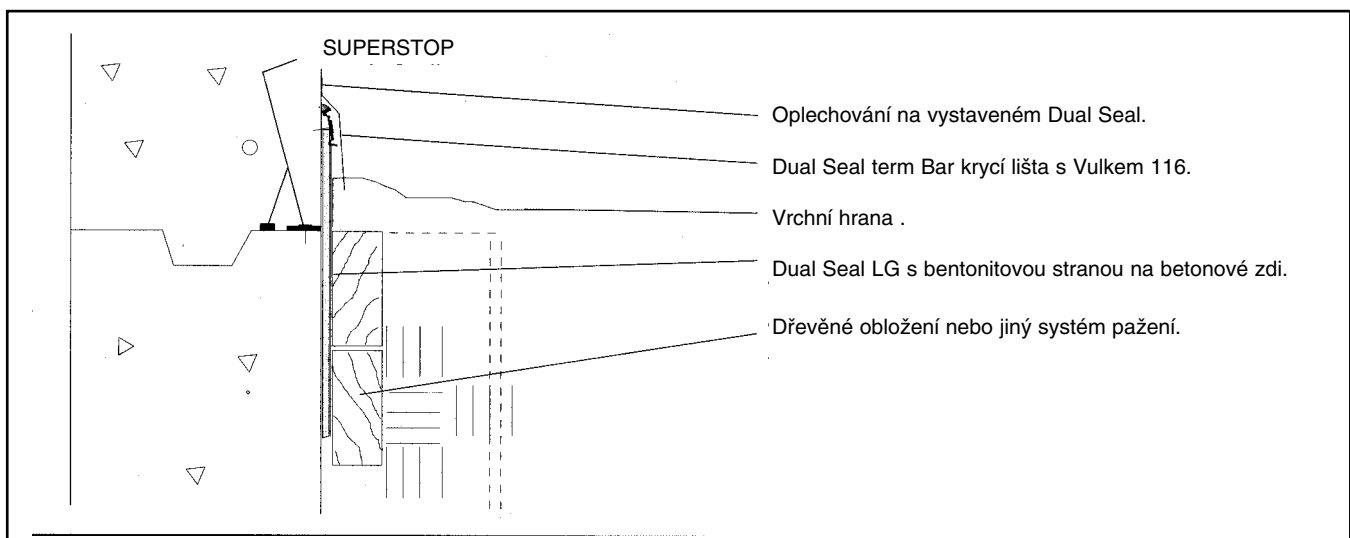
SUPERSTOP

Oplechování na vystaveném Dual Seal.

Dual Seal term Bar krycí lišta s Vulkem 116.

Vrchní hrana .

Dual Seal LG s bentonitovou stranou na betonové zdi.

Dřevěné obložení nebo jiný systém pažení.